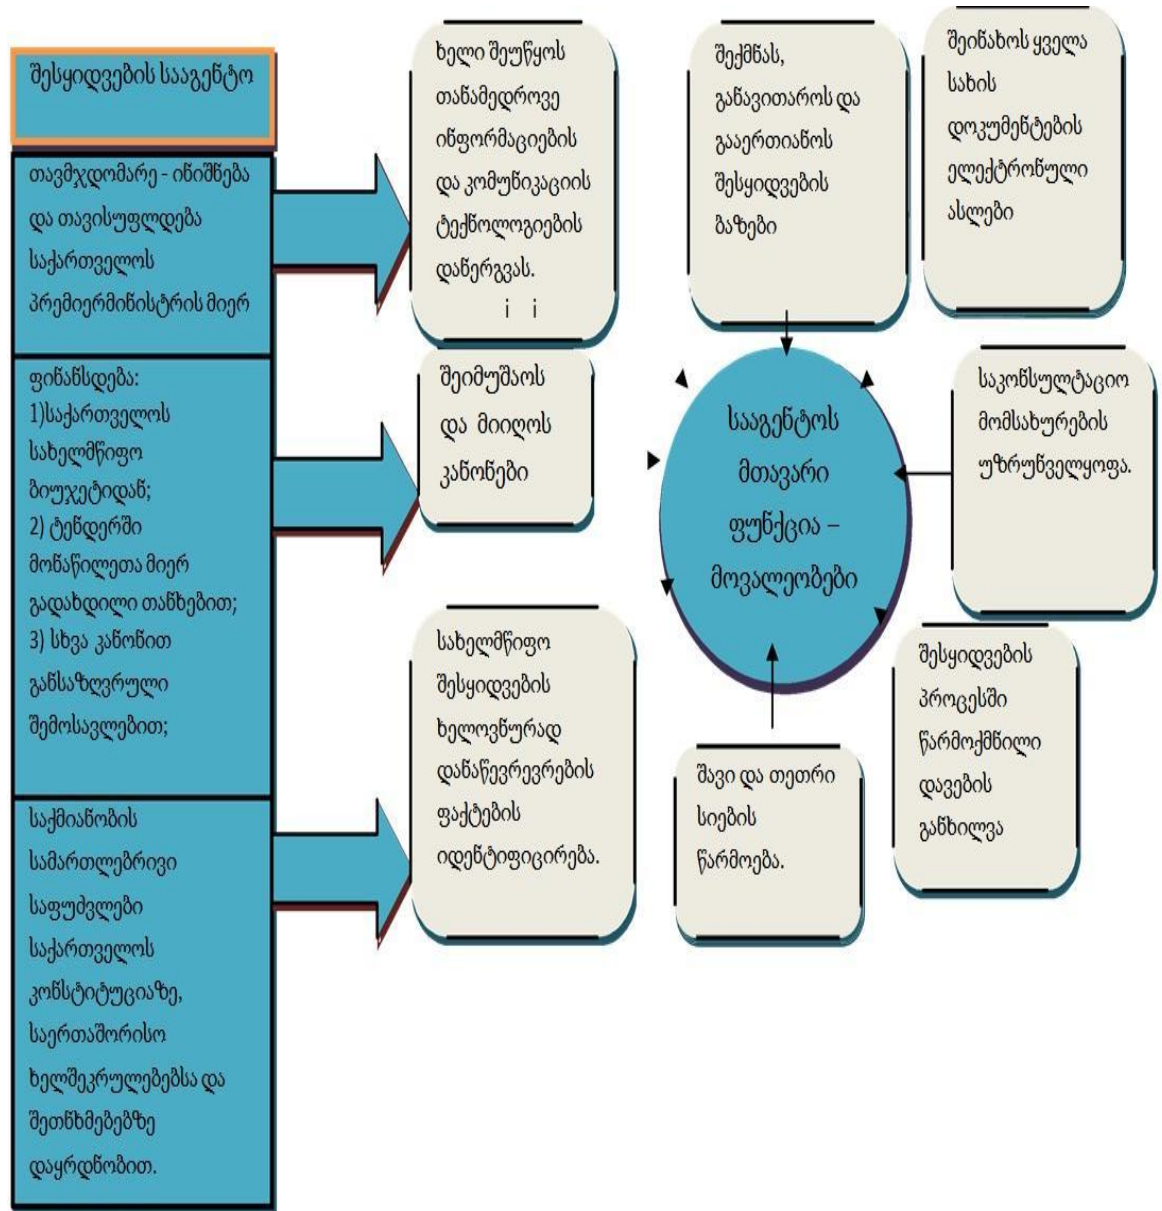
შესყიდვების სააგენტო

თავმჯდომარე - ინიშნება და თავისუფლდება საქართველოს პრემიერმინისტრის მიერ

ფინანსდება:
1)საქართველოს სახელმწიფო ბიუჯეტიდან;
2) ტენდერში მონაწილეთა მიერ გადახდილი თანხებით;
3) სხვა კანონით განსაზღვრული შემოსავლებით;

საქმიანობის სამართლებრივი საფუძვლები საქართველოს კონსტიტუციაზე, საერთაშორისო ხელშეკრულებებსა და შეთანხმებებზე დაყრდნობით.

ხელი შეუწყოს თანამედროვე ინფორმაციების და კომუნიკაციის ტექნოლოგიების დანერგვას.
i i

შექმნას, განავითაროს და გააერთიანოს შესყიდვების ბაზები

შეინახოს ყველა სახის დოკუმენტების ელექტრონული ასლები

შეიმუშაოს და მიიღოს კანონები

სააგენტოს მთავარი ფუნქცია – მოვალეობები

საკონსულტაციო მომსახურების უზრუნველყოფა.

სახელმწიფო შესყიდვების ხელოვნურად დანაწევრევების ფაქტების იდენტიფიცირება.

შავი და თეთრი სიების წარმოება.

შესყიდვების პროცესში წარმოქმნილი დავების განხილვა